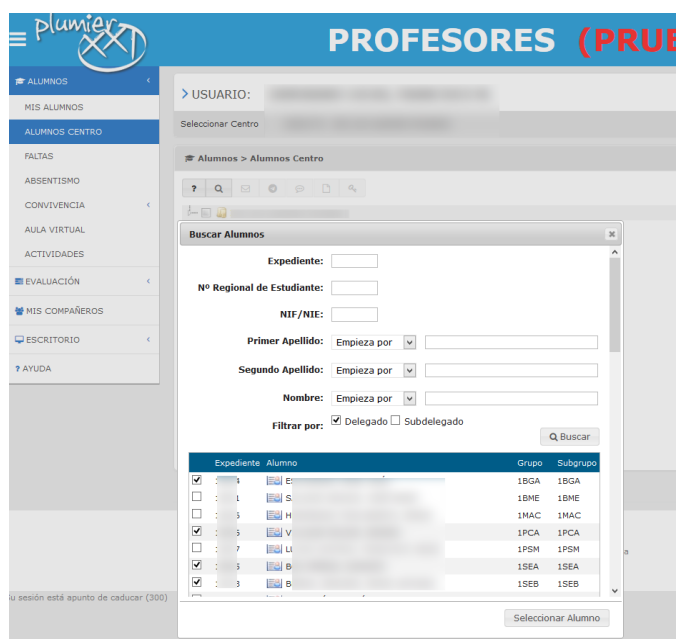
plumier XXI

PROFESORES (PRUE

ALUMNOS

MIS ALUMNOS

ALUMNOS CENTRO

FALTAS

ABSENTISMO

CONVIVENCIA

AULA VIRTUAL

ACTIVIDADES

EVALUACIÓN

MIS COMPAÑEROS

ESCRITORIO

AYUDA

> USUARIO: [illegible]

Seleccionar Centro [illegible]

Alumnos > Alumnos Centro

Buscar Alumnos

Expediente:

Nº Regional de Estudiante:

NIF/NIE:

Primer Apellido: Empieza por

Segundo Apellido: Empieza por

Nombre: Empieza por

Filtrar por: Delegado Subdelegado

Buscar

| | Expediente | Alumno | Grupo | Subgrupo |
|---|---|---|---|---|
| ☑ | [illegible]4 | E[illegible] | 1BGA | 1BGA |
| ☐ | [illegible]1 | S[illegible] | 1BME | 1BME |
| ☐ | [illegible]5 | H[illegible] | 1MAC | 1MAC |
| ☑ | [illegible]5 | V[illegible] | 1PCA | 1PCA |
| ☐ | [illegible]7 | L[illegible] | 1PSM | 1PSM |
| ☑ | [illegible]5 | B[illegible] | 1SEA | 1SEA |
| ☑ | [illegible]3 | B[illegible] | 1SEB | 1SEB |

Seleccionar Alumno

Su sesión está apunto de caducar (300)